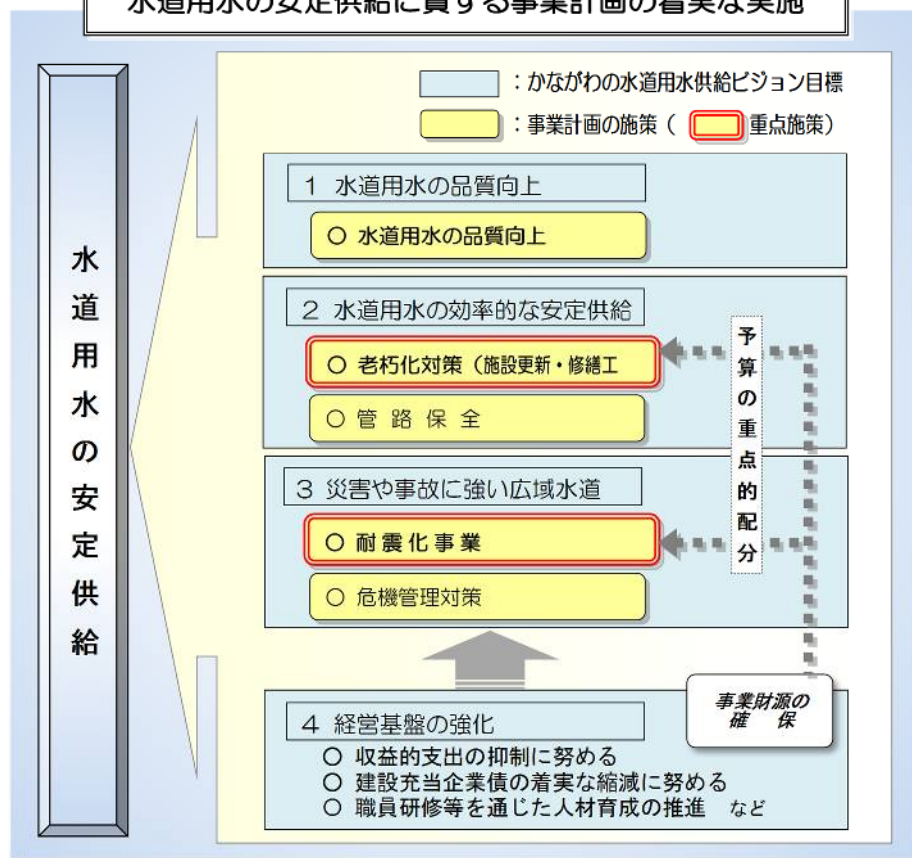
水道用水の安定供給に資する事業計画の着実な実施

水道用水の安定供給

：かながわの水道用水供給ビジョン目標
：事業計画の施策（ 重点施策）

1 水道用水の品質向上
○ 水道用水の品質向上

2 水道用水の効率的な安定供給
○ 老朽化対策（施設更新・修繕工
○ 管 路 保 全

予算の重点的配分

3 災害や事故に強い広域水道
○ 耐 震 化 事 業
○ 危機管理対策

事業財源の確 保

4 経営基盤の強化
○ 収益的支出の抑制に努める
○ 建設充当企業債の着実な縮減に努める
○ 職員研修等を通じた人材育成の推進 など